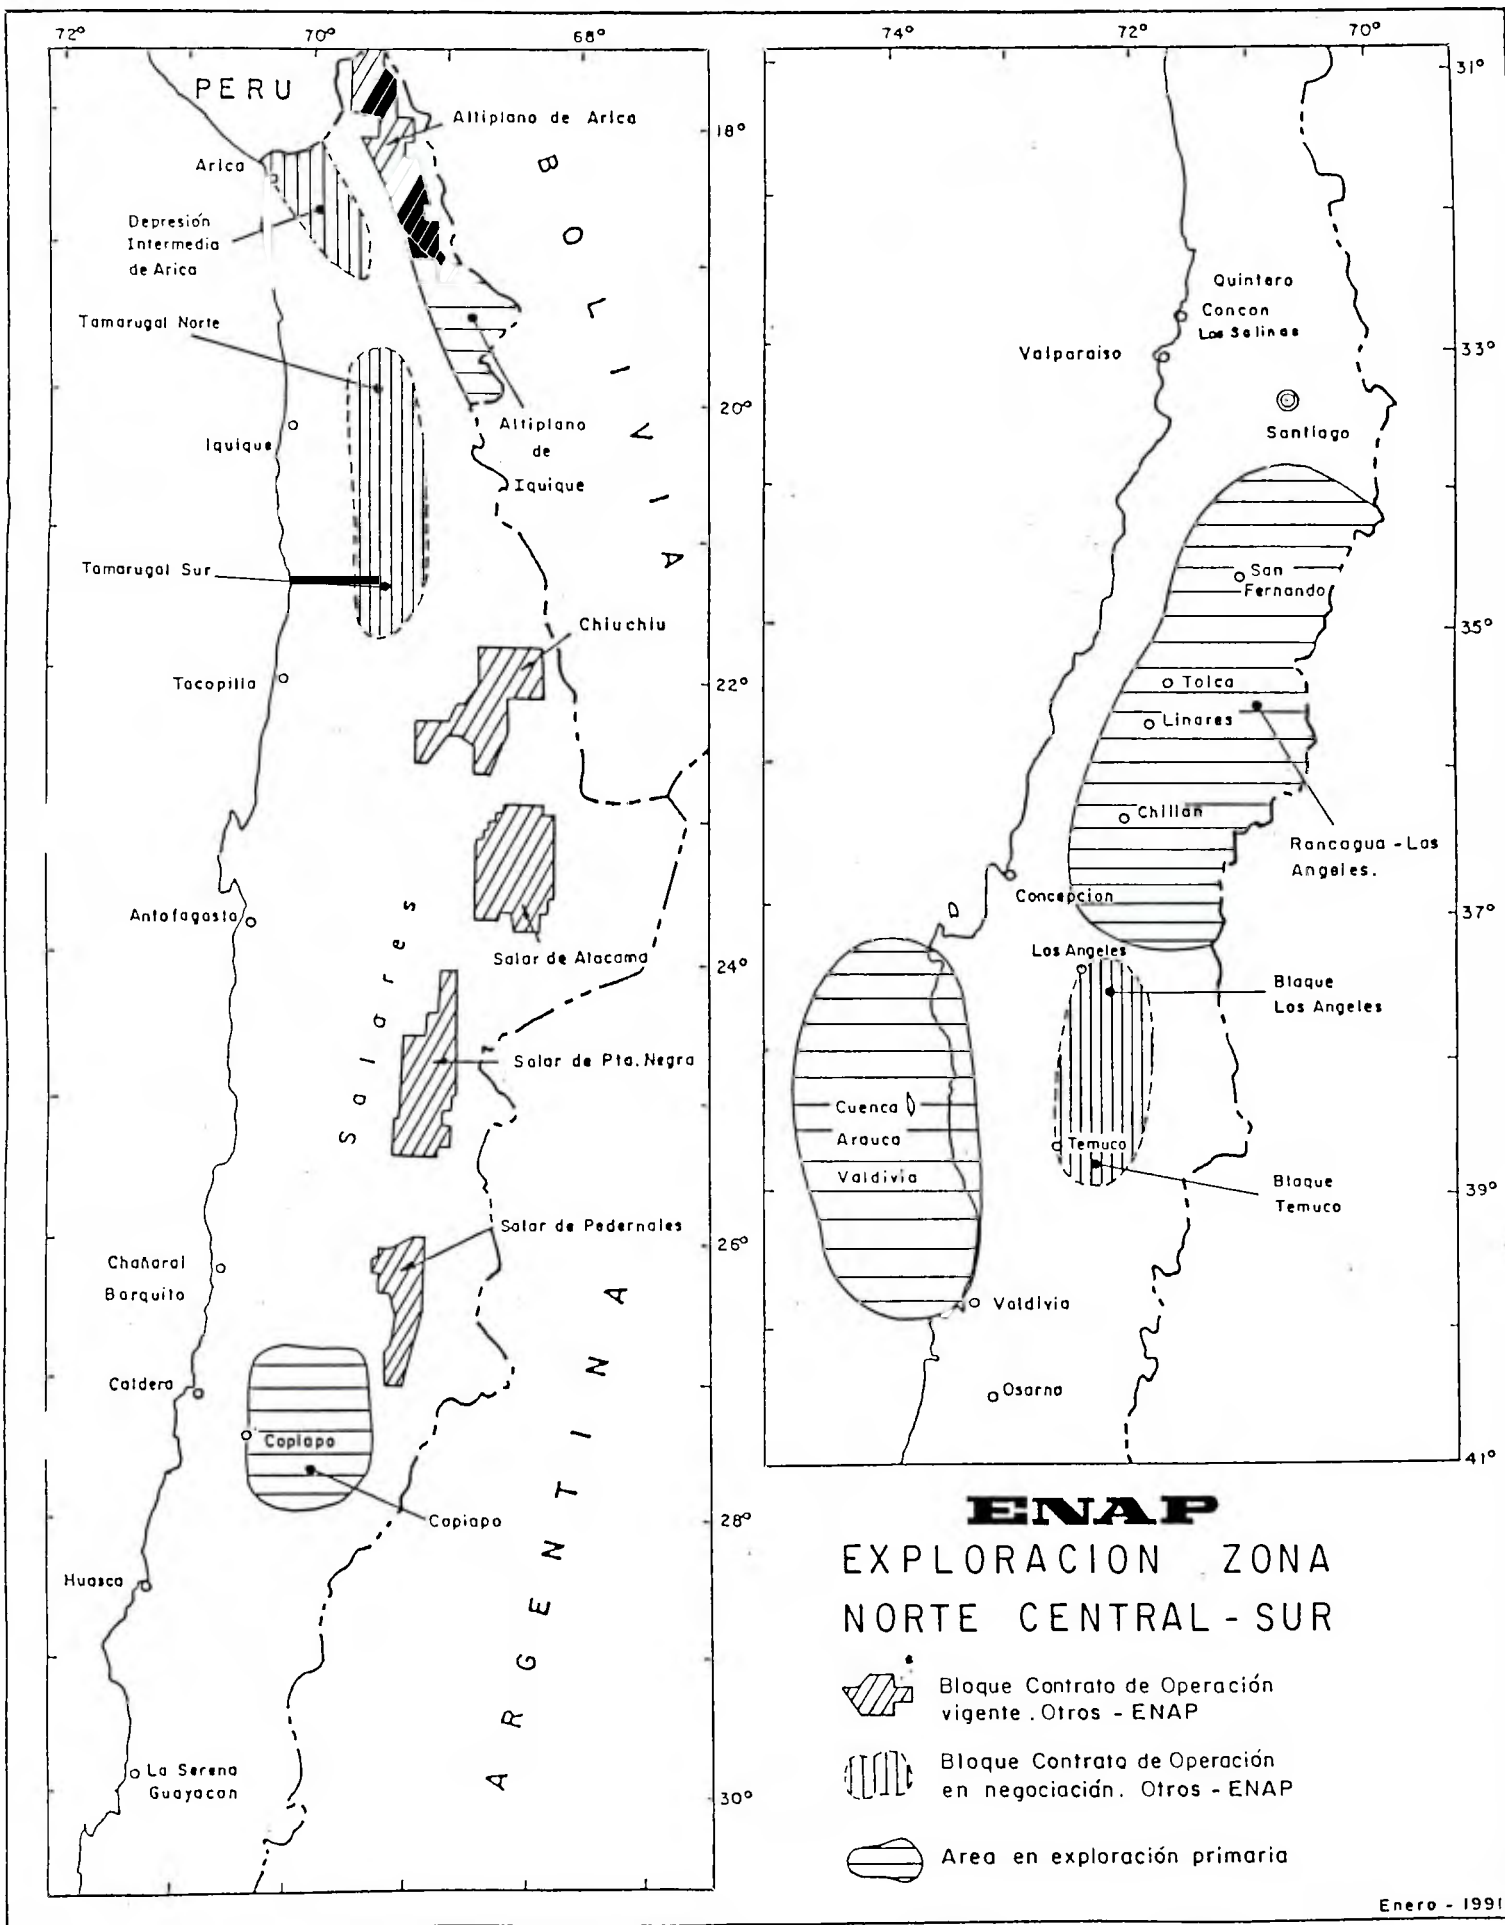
72°
70°
68°

PERU
Arica
Depresión Intermedia de Arica
Altiplano de Arica
18°
BOLIVIA
Tamarugal Norte
Altiplano de Iquique
20°
Iquique
Tamarugal Sur
Chiuchiu
Tocopilla
22°
Antofagasta
Salares
Salar de Atacama
24°
Salar de Pta. Negra
Salar de Pedernales
Chañaral
Barquito
26°
ARGENTINA
Caldera
Copiapo
Copiapo
28°
Huasco
La Serena
Guayacan
30°

74°
72°
70°
31°
Quintero
Concon
Las Salinas
Valparaiso
33°
Santiago
San Fernando
35°
Talca
Linares
Chillan
Rancagua - Los Angeles.
Concepcion
37°
Los Angeles
Bloque Los Angeles
Cuenca
Arauca
Valdivia
Temuco
Bloque Temuco
39°
Valdivia
Osorno
41°

ENAP
EXPLORACION ZONA NORTE CENTRAL-SUR

Bloque Contrato de Operación vigente. Otros - ENAP

Bloque Contrato de Operación en negociación. Otros - ENAP

Area en exploración primaria

Enero - 1991